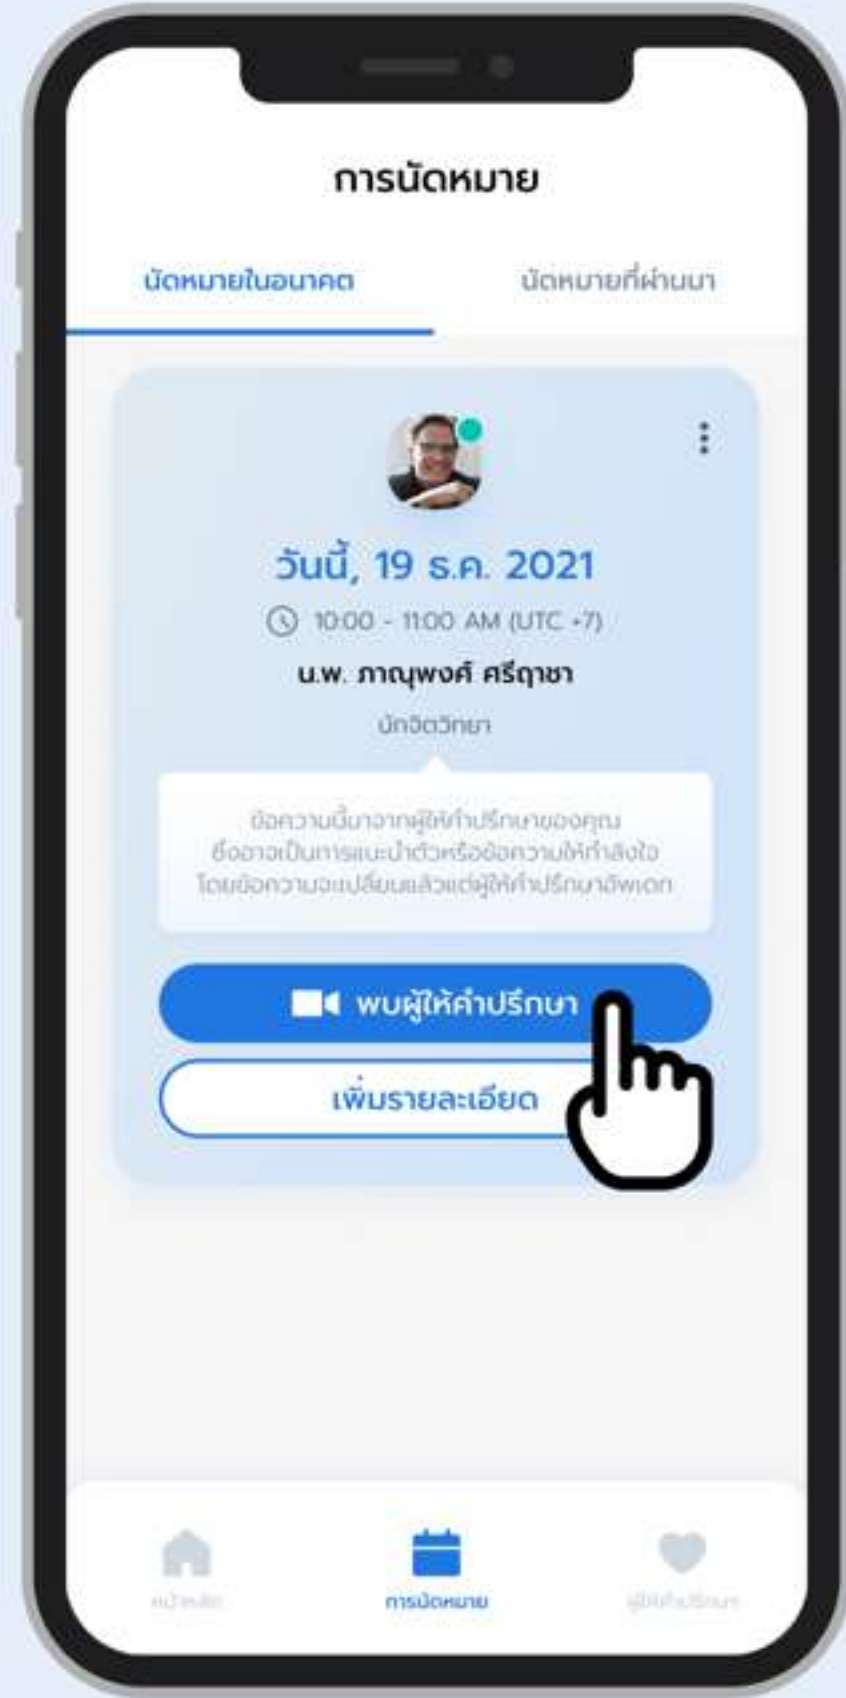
การนัดหมาย

นัดหมายในอนาคต

นัดหมายที่ผ่านมา

วันนี้, 19 ธ.ค. 2021

10:00 - 11:00 AM (UTC +7)

น.พ. ภาณุพงศ์ ศรีฤาชา

นักจิตวิทยา

ข้อความนี้มาจากผู้ให้คำปรึกษาของคุณ ซึ่งอาจเป็นการแนะนำตัวหรือข้อความให้กำลังใจ โดยข้อความจะเปลี่ยนแล้วแต่ผู้ให้คำปรึกษาอัพเดท

พบผู้ให้คำปรึกษา

เพิ่มรายละเอียด

หน้าหลัก

การนัดหมาย

ผู้ให้คำปรึกษา